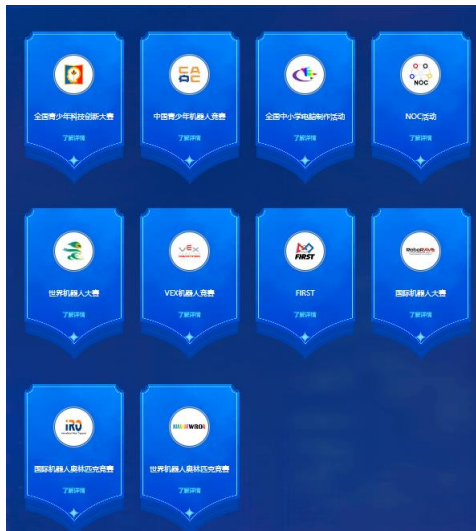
全国青少年科技创新大赛
了解详情

中国青少年机器人竞赛
了解详情

全国中小学电脑制作活动
了解详情

NOC
NOC活动
了解详情

世界机器人大赛
了解详情

VEX
VEX机器人竞赛
了解详情

FIRST
FIRST
了解详情

RoboRAVE
国际机器人大赛
了解详情

IRO
国际机器人奥林匹克竞赛
了解详情

WRO
世界机器人奥林匹克竞赛
了解详情